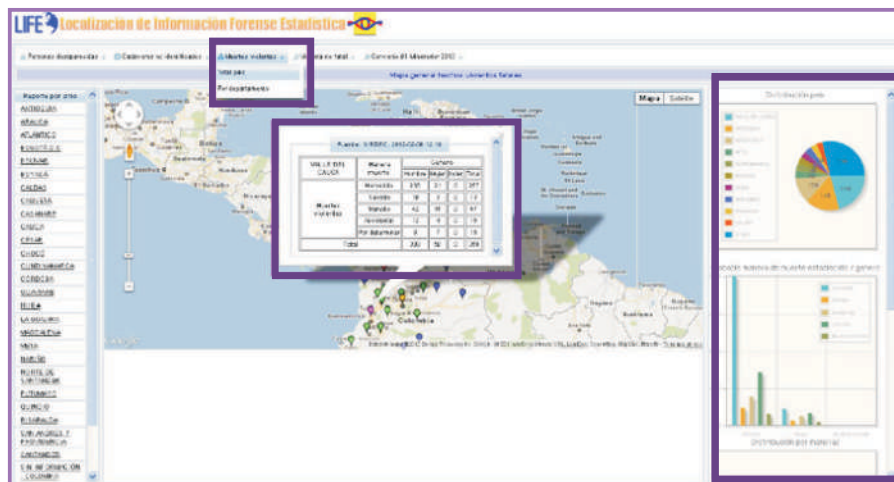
LIFE Localización de Información Forense Estadística

Personas desaparecidas | Cadáveres no identificados | Muertes violentas | Violencia no fatal | Consulta 01 diciembre 2012

Total país
Por departamento

Mapa general hechos violentos fatales

Reporte por área
ANTIOQUIA
ARAUCA
ATLÁNTICO
BOGOTÁ D.C.
BOLÍVAR
BOYACÁ
CALDAS
CAQUETÁ
CASANARE
CAUCA
CESAR
CHOCÓ
CUNDINAMARCA
CÓRDOBA
GUAINÍA
GUAVIARE
HUILA
LA GUAJIRA
MAGDALENA
META
NARIÑO
NORTE DE SANTANDER
PUTUMAYO
QUINDÍO
RISARALDA
SAN ANDRÉS Y PROVIDENCIA
SANTANDER
SIN INFORMACIÓN COLOMBIA

Mapa | Satélite

Fuente: SIRDEC, 2012-12-01 12:10

| VALLE DEL CAUCA | Manera muerte | Hombre | Mujer | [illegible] | Total |
|---|---|---|---|---|---|
| Muertes violentas | Homicidio | 235 | 21 | 0 | 257 |
| | Suicidio | 10 | 3 | 0 | 13 |
| | Transito | 42 | 10 | 0 | 52 |
| | Accidental | 12 | 4 | 0 | 16 |
| | Por determinar | 8 | 2 | 0 | 10 |
| Total | | 300 | 50 | 0 | 350 |

Colombia

Distribución país

Distribución manera de muerte estadística y género

Distribución por material